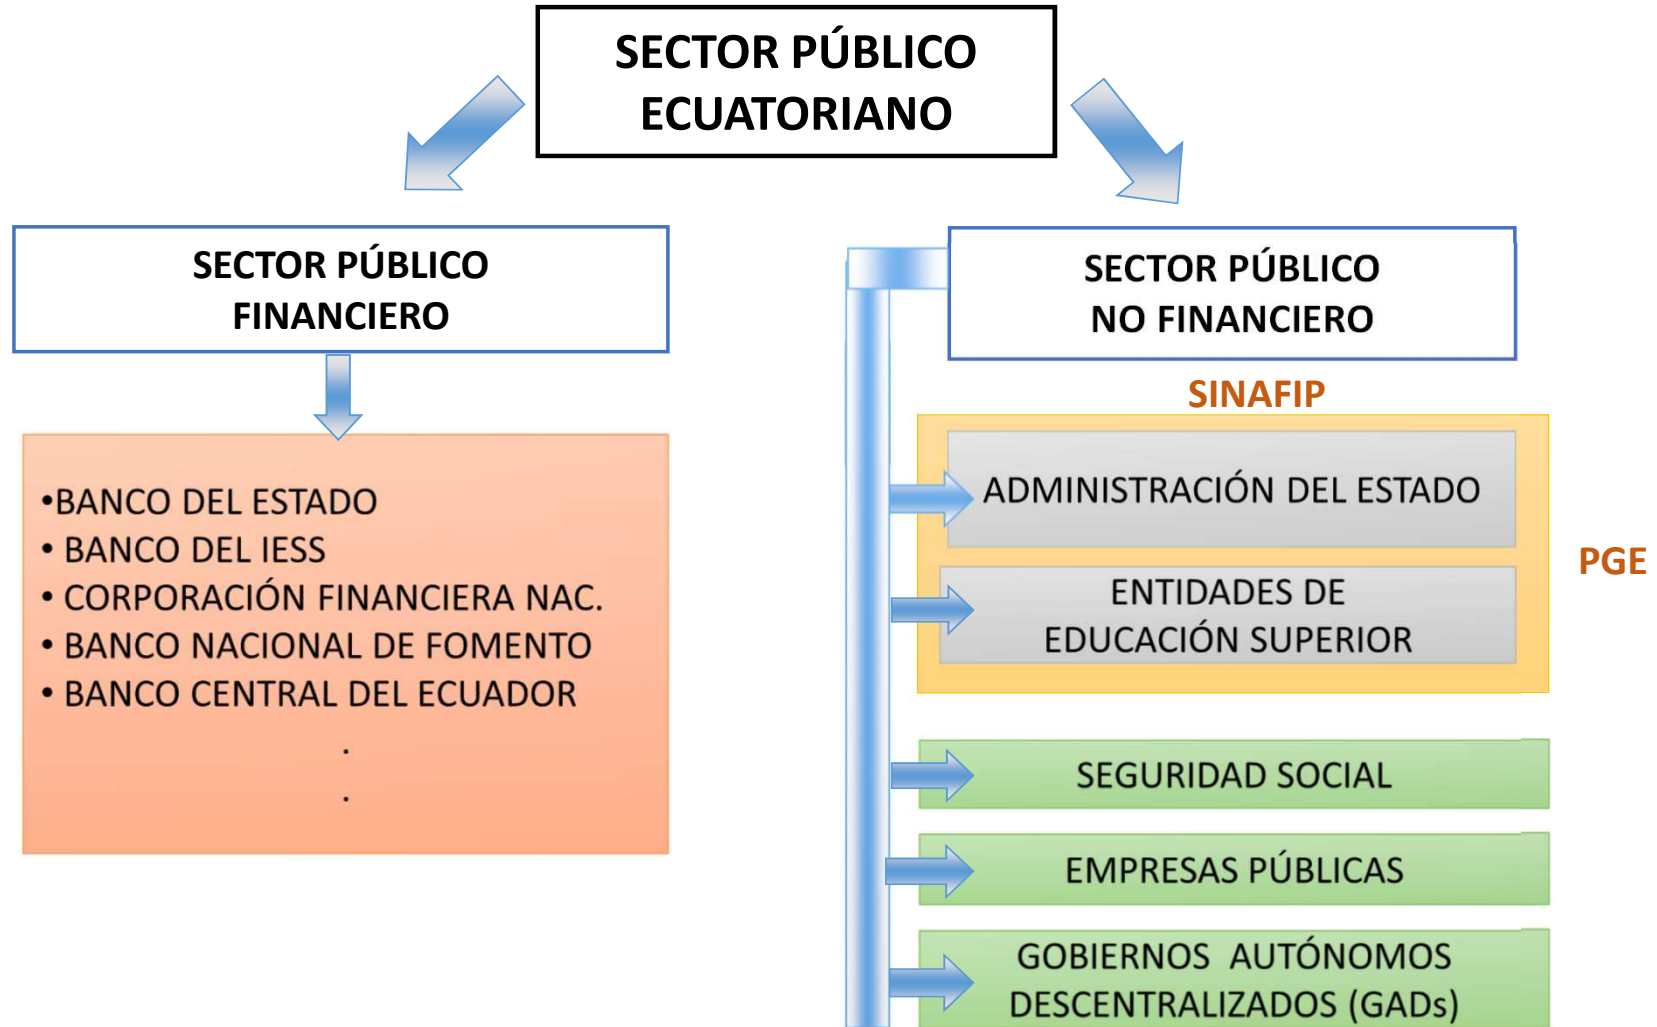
SECTOR PÚBLICO ECUATORIANO

SECTOR PÚBLICO FINANCIERO

•BANCO DEL ESTADO
• BANCO DEL IESS
• CORPORACIÓN FINANCIERA NAC.
• BANCO NACIONAL DE FOMENTO
• BANCO CENTRAL DEL ECUADOR
.
.

SECTOR PÚBLICO NO FINANCIERO

SINAFIP

ADMINISTRACIÓN DEL ESTADO

ENTIDADES DE EDUCACIÓN SUPERIOR

PGE

SEGURIDAD SOCIAL

EMPRESAS PÚBLICAS

GOBIERNOS AUTÓNOMOS DESCENTRALIZADOS (GADs)